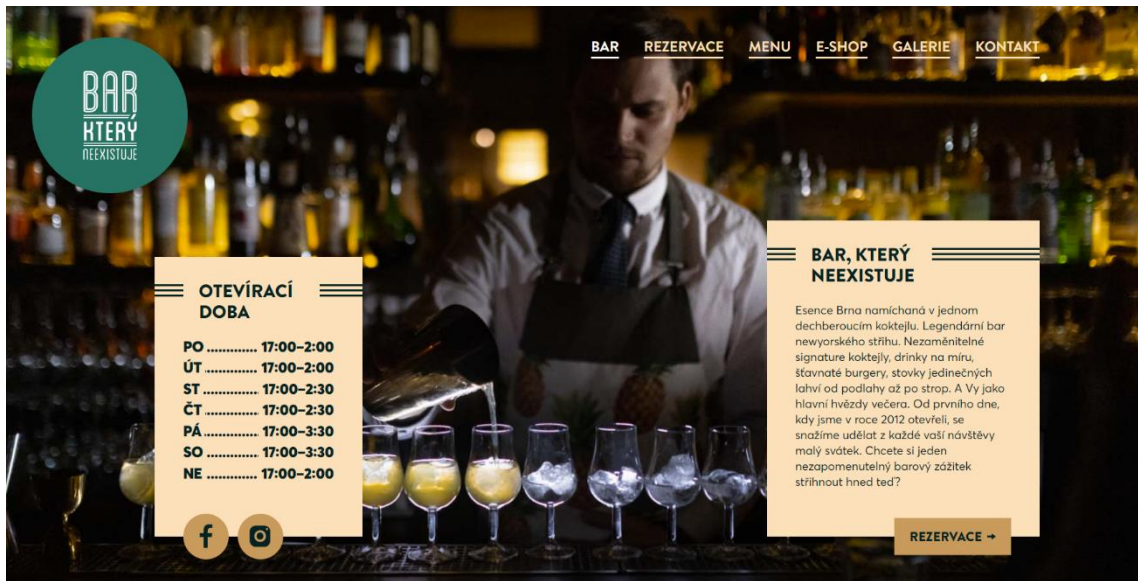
BAR
KTERÝ
NEEXISTUJE

BAR REZERVACE MENU E-SHOP GALERIE KONTAKT

OTEVÍRACÍ DOBA

PO ............ 17:00–2:00
ÚT ............ 17:00–2:00
ST ............ 17:00–2:30
ČT ............ 17:00–2:30
PÁ ............ 17:00–3:30
SO ............ 17:00–3:30
NE ............ 17:00–2:00

BAR, KTERÝ NEEXISTUJE

Esence Brna namíchaná v jednom dechberoucím koktejlu. Legendární bar newyorského střihu. Nezaměnitelné signature koktejly, drinky na míru, šťavnaté burgery, stovky jedinečných lahví od podlahy až po strop. A Vy jako hlavní hvězdy večera. Od prvního dne, kdy jsme v roce 2012 otevřeli, se snažíme udělat z každé vaší návštěvy malý svátek. Chcete si jeden nezapomenutelný barový zážitek střihnout hned teď?

REZERVACE →